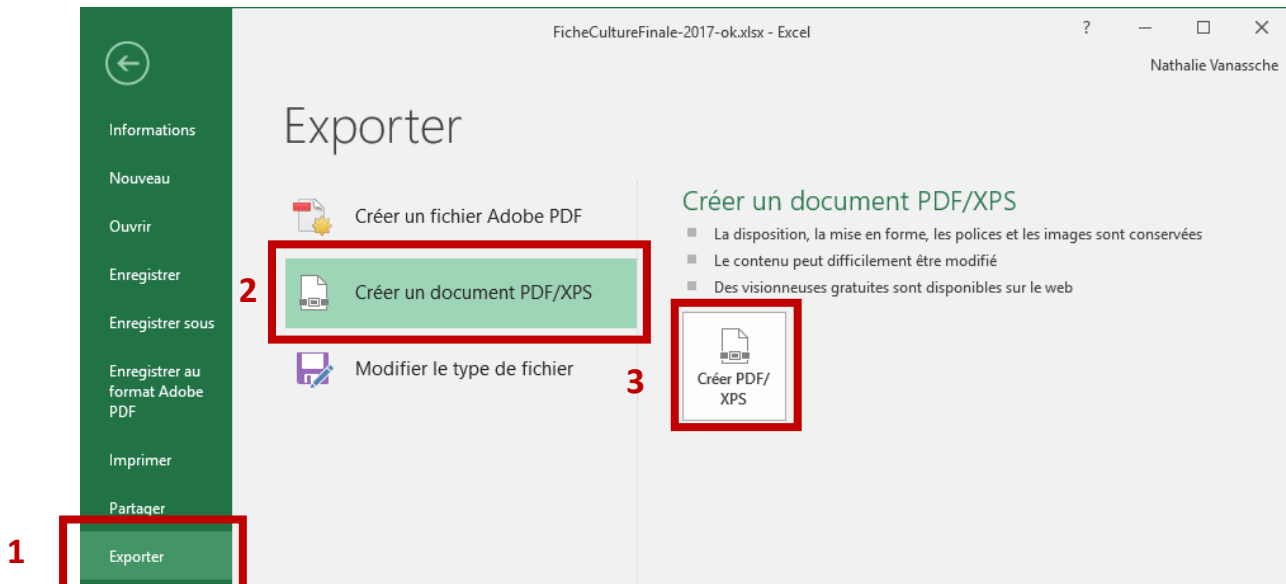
FicheCultureFinale-2017-ok.xlsx - Excel

?

Nathalie Vanassche

Informations

Nouveau

Ouvrir

Enregistrer

Enregistrer sous

Enregistrer au format Adobe PDF

Imprimer

Partager

Exporter

1

Exporter

Créer un fichier Adobe PDF

2

Créer un document PDF/XPS

Modifier le type de fichier

Créer un document PDF/XPS

La disposition, la mise en forme, les polices et les images sont conservées

Le contenu peut difficilement être modifié

Des visionneuses gratuites sont disponibles sur le web

3

Créer PDF/ XPS